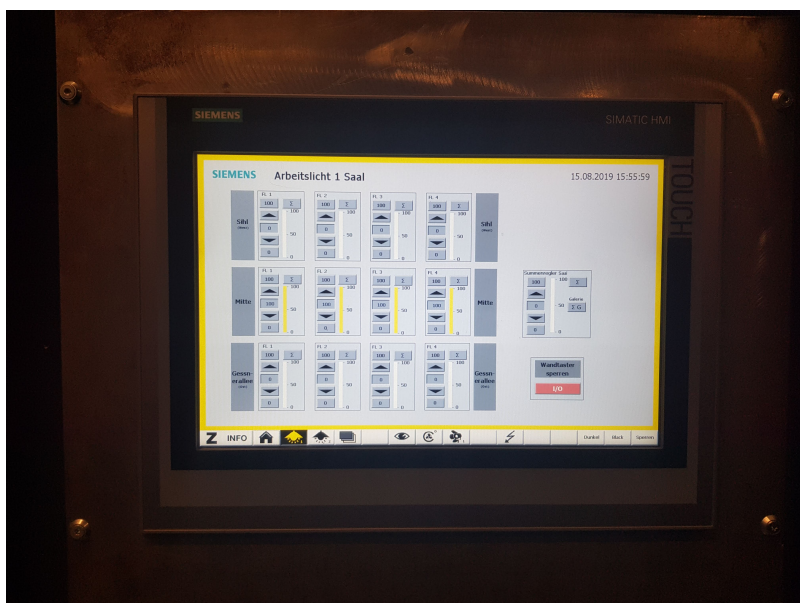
SIEMENS

SIMATIC HMI

TOUCH

SIEMENS Arbeitslicht 1 Saal

15.08.2019 15:55:59

Sihl

Fl. 1 100 Σ 100 0 50 0 0

Fl. 2 100 Σ 100 0 50 0 0

Fl. 3 100 Σ 100 0 50 0 0

Fl. 4 100 Σ 100 0 50 0 0

Sihl

Mitte

Fl. 1 100 Σ 100 100 50 0 0

Fl. 2 100 Σ 100 100 50 0 0

Fl. 3 100 Σ 100 100 50 0 0

Fl. 4 100 Σ 100 100 50 0 0

Mitte

Summenregler Saal 100 Σ 100 0 50 Galerie Σ G 0 0

Gessnerallee

Fl. 1 100 Σ 100 0 50 0 0

Fl. 2 100 Σ 100 0 50 0 0

Fl. 3 100 Σ 100 0 50 0 0

Fl. 4 100 Σ 100 0 50 0 0

Gessnerallee

Wandtaster sperren

I/O

Z INFO

Dunkel Black Sperren